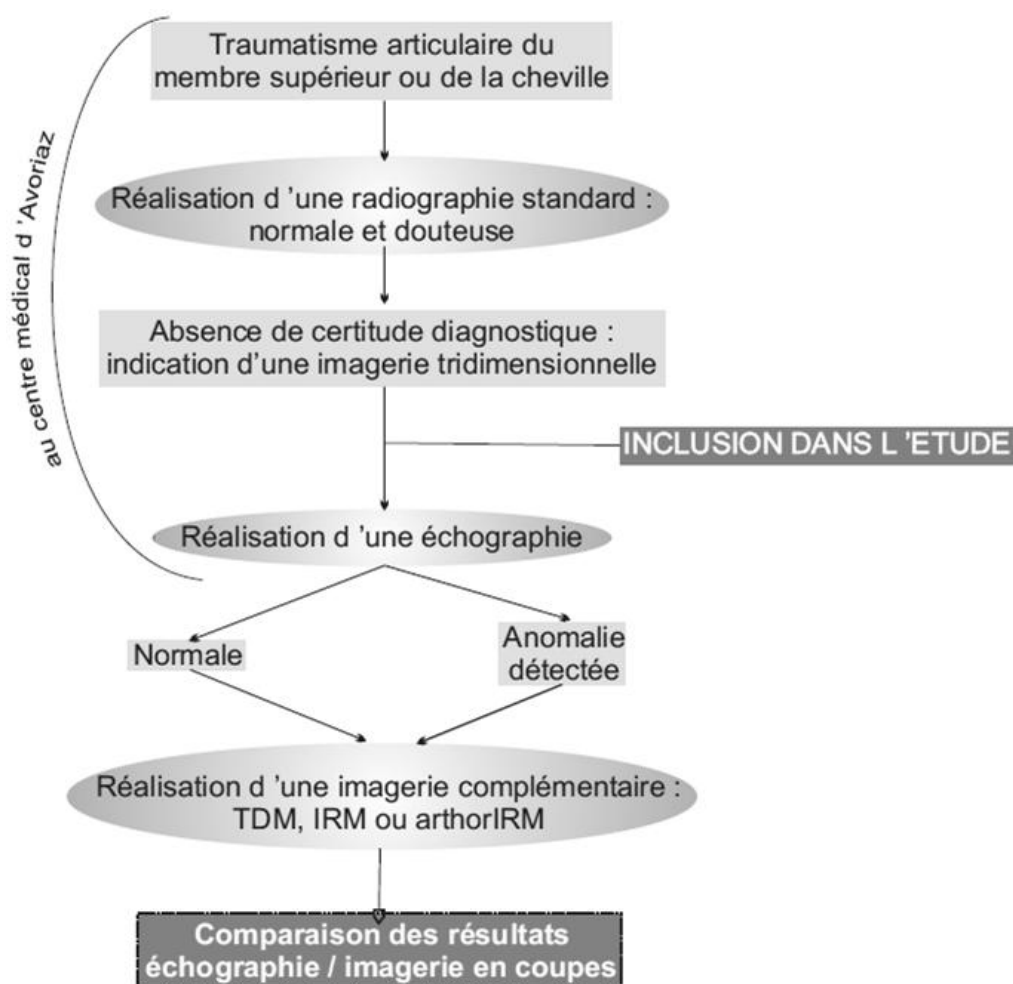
au centre médical d 'Avoriaz

Traumatisme articulaire du membre supérieur ou de la cheville

Réalisation d 'une radiographie standard : normale et douteuse

Absence de certitude diagnostique : indication d'une imagerie tridimensionnelle

INCLUSION DANS L 'ETUDE

Réalisation d 'une échographie

Normale

Anomalie détectée

Réalisation d 'une imagerie complémentaire : TDM, IRM ou arthorIRM

Comparaison des résultats échographie / imagerie en coupes